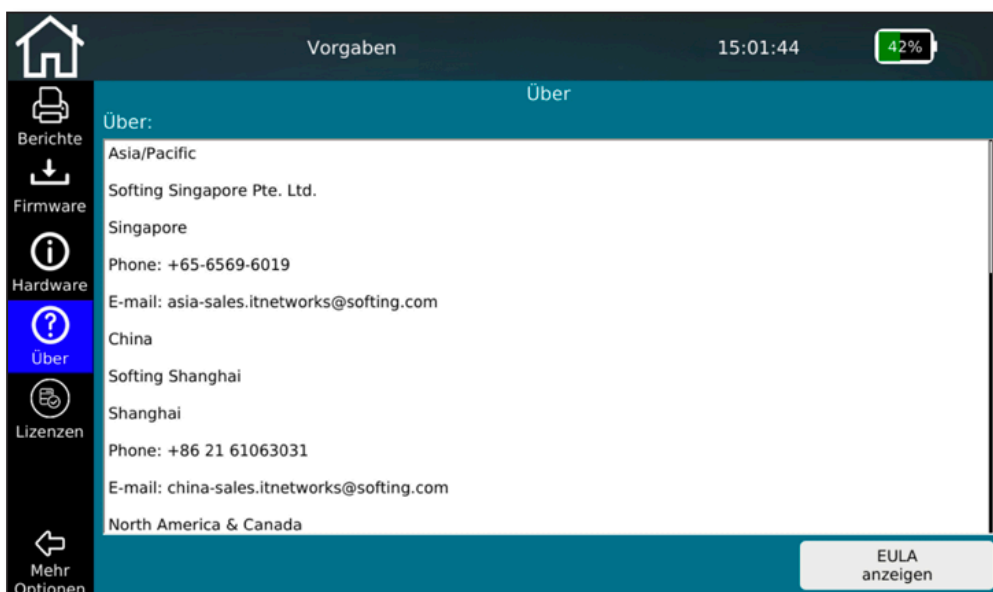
Vorgaben

15:01:44

42%

Berichte

Firmware

Hardware

Über

Lizenzen

Mehr Optionen

Über

Über:

Asia/Pacific

Softing Singapore Pte. Ltd.

Singapore

Phone: +65-6569-6019

E-mail: asia-sales.itnetworks@softing.com

China

Softing Shanghai

Shanghai

Phone: +86 21 61063031

E-mail: china-sales.itnetworks@softing.com

North America & Canada

EULA anzeigen